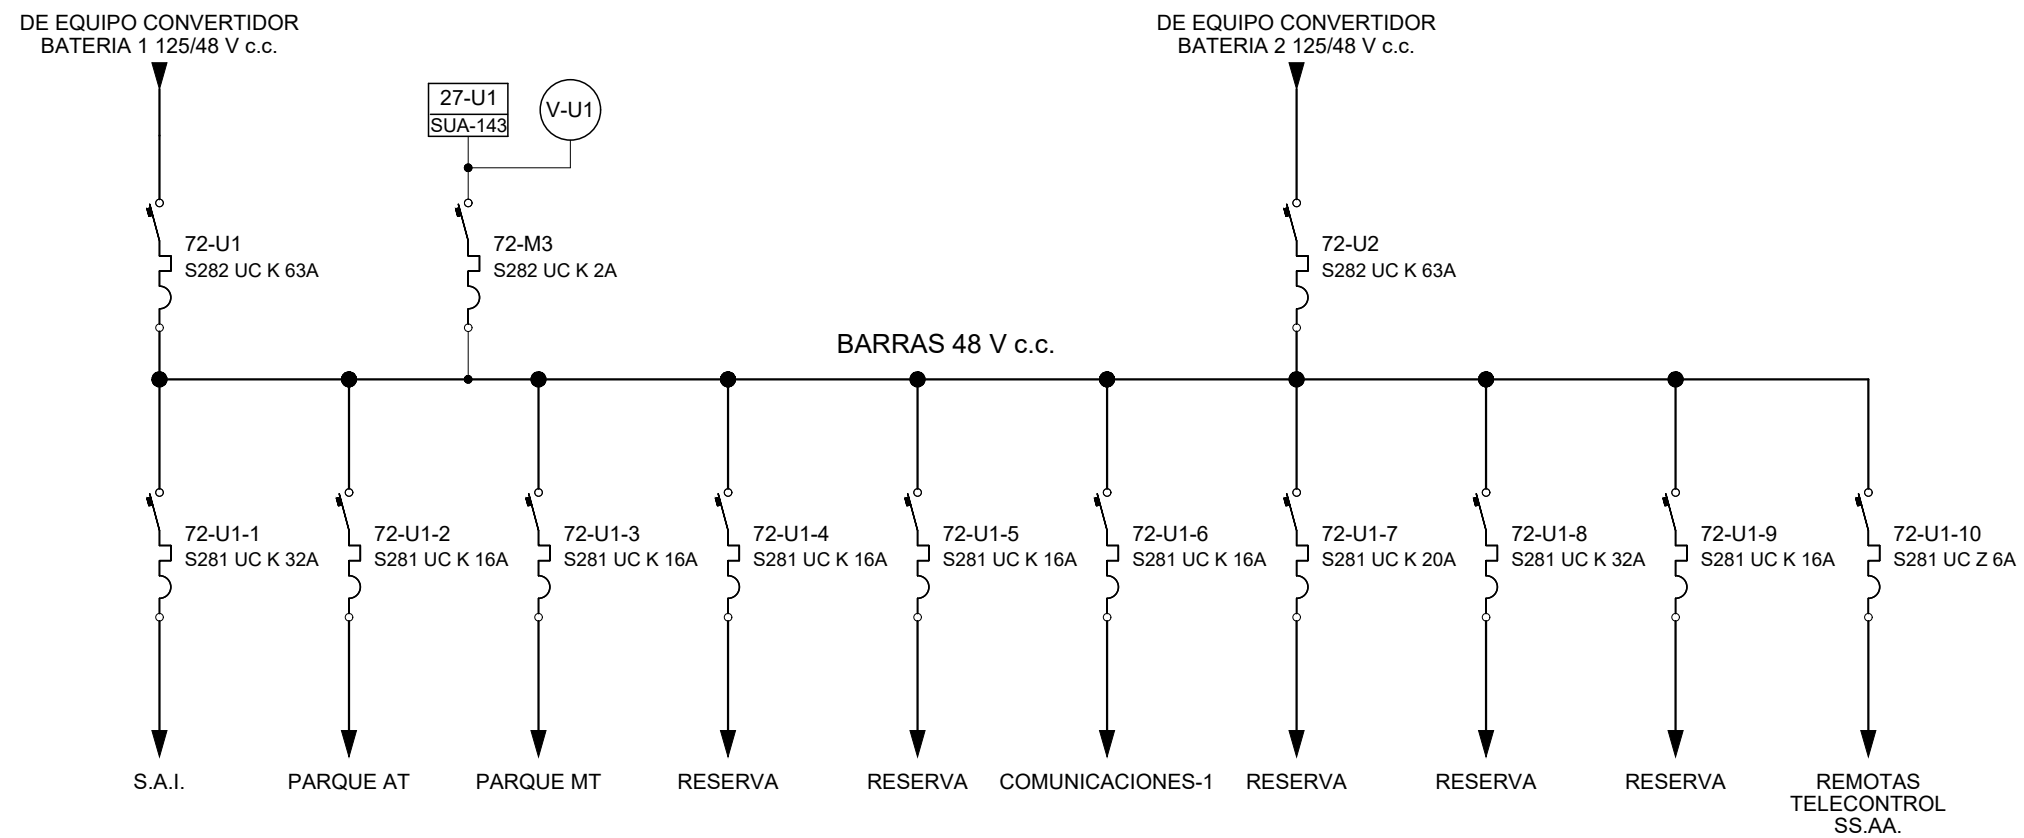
DE EQUIPO CONVERTIDOR
BATERIA 1 125/48 V c.c.

27-U1
SUA-143

V-U1

DE EQUIPO CONVERTIDOR
BATERIA 2 125/48 V c.c.

72-U1
S282 UC K 63A

72-M3
S282 UC K 2A

72-U2
S282 UC K 63A

BARRAS 48 V c.c.

72-U1-1
S281 UC K 32A

72-U1-2
S281 UC K 16A

72-U1-3
S281 UC K 16A

72-U1-4
S281 UC K 16A

72-U1-5
S281 UC K 16A

72-U1-6
S281 UC K 16A

72-U1-7
S281 UC K 20A

72-U1-8
S281 UC K 32A

72-U1-9
S281 UC K 16A

72-U1-10
S281 UC Z 6A

S.A.I.

PARQUE AT

PARQUE MT

RESERVA

RESERVA

COMUNICACIONES-1

RESERVA

RESERVA

RESERVA

REMOTAS
TELECONTROL
SS.AA.